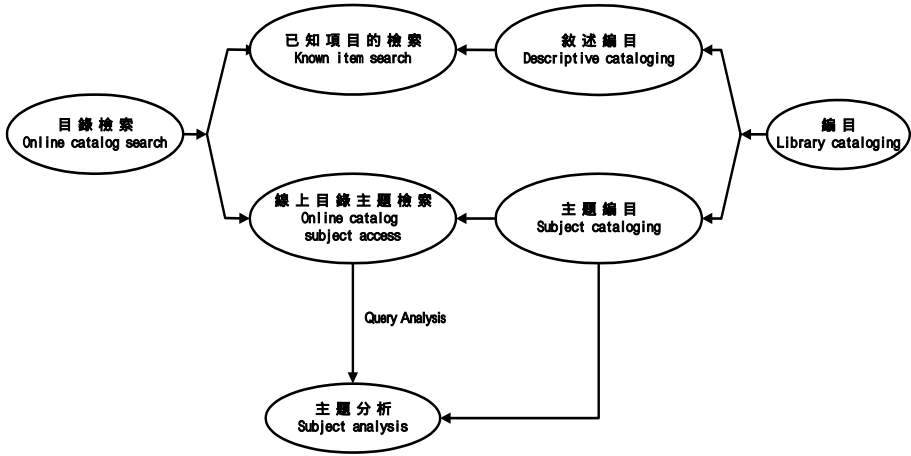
已知項目的檢索
Known item search

敘述編目
Descriptive cataloging

目錄檢索
Online catalog search

編目
Library cataloging

線上目錄主題檢索
Online catalog subject access

主題編目
Subject cataloging

Query Analysis

主題分析
Subject analysis